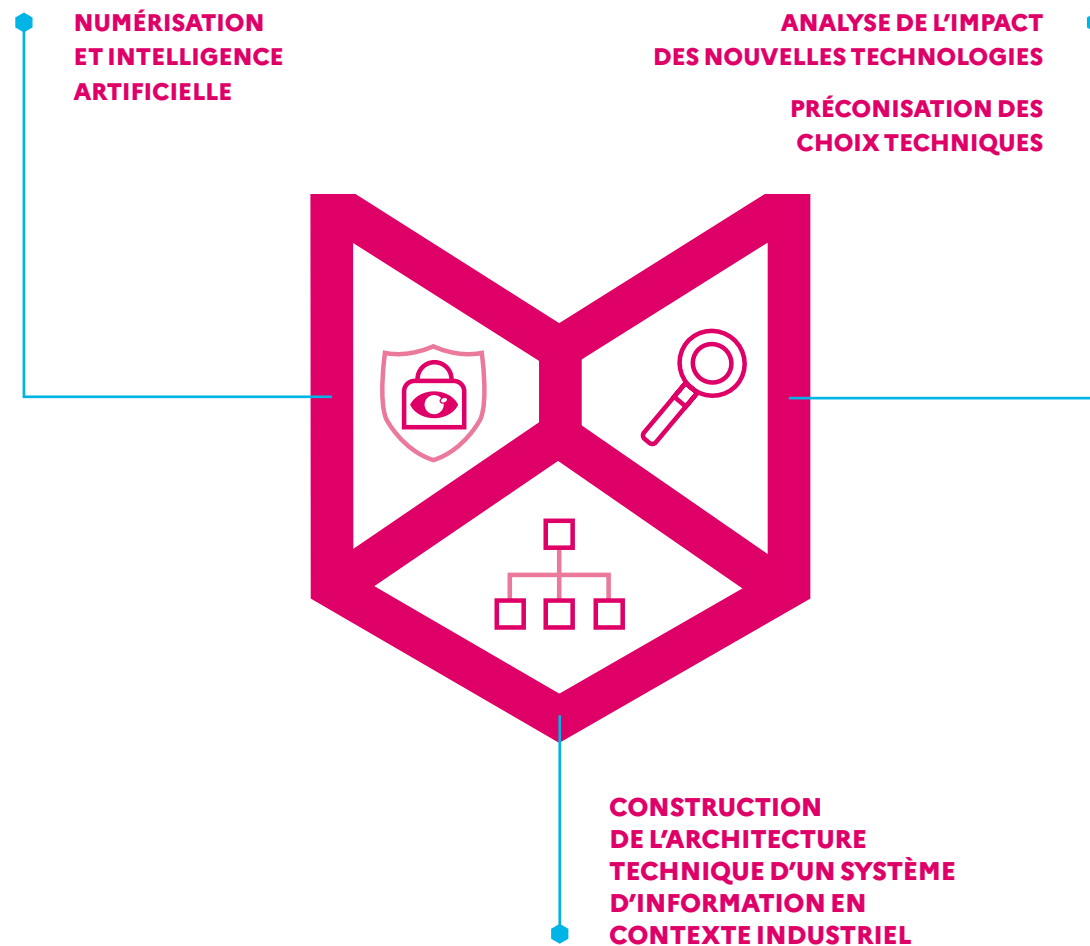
NUMÉRISATION ET INTELLIGENCE ARTIFICIELLE

ANALYSE DE L'IMPACT DES NOUVELLES TECHNOLOGIES

PRÉCONISATION DES CHOIX TECHNIQUES

CONSTRUCTION DE L'ARCHITECTURE TECHNIQUE D'UN SYSTÈME D'INFORMATION EN CONTEXTE INDUSTRIEL